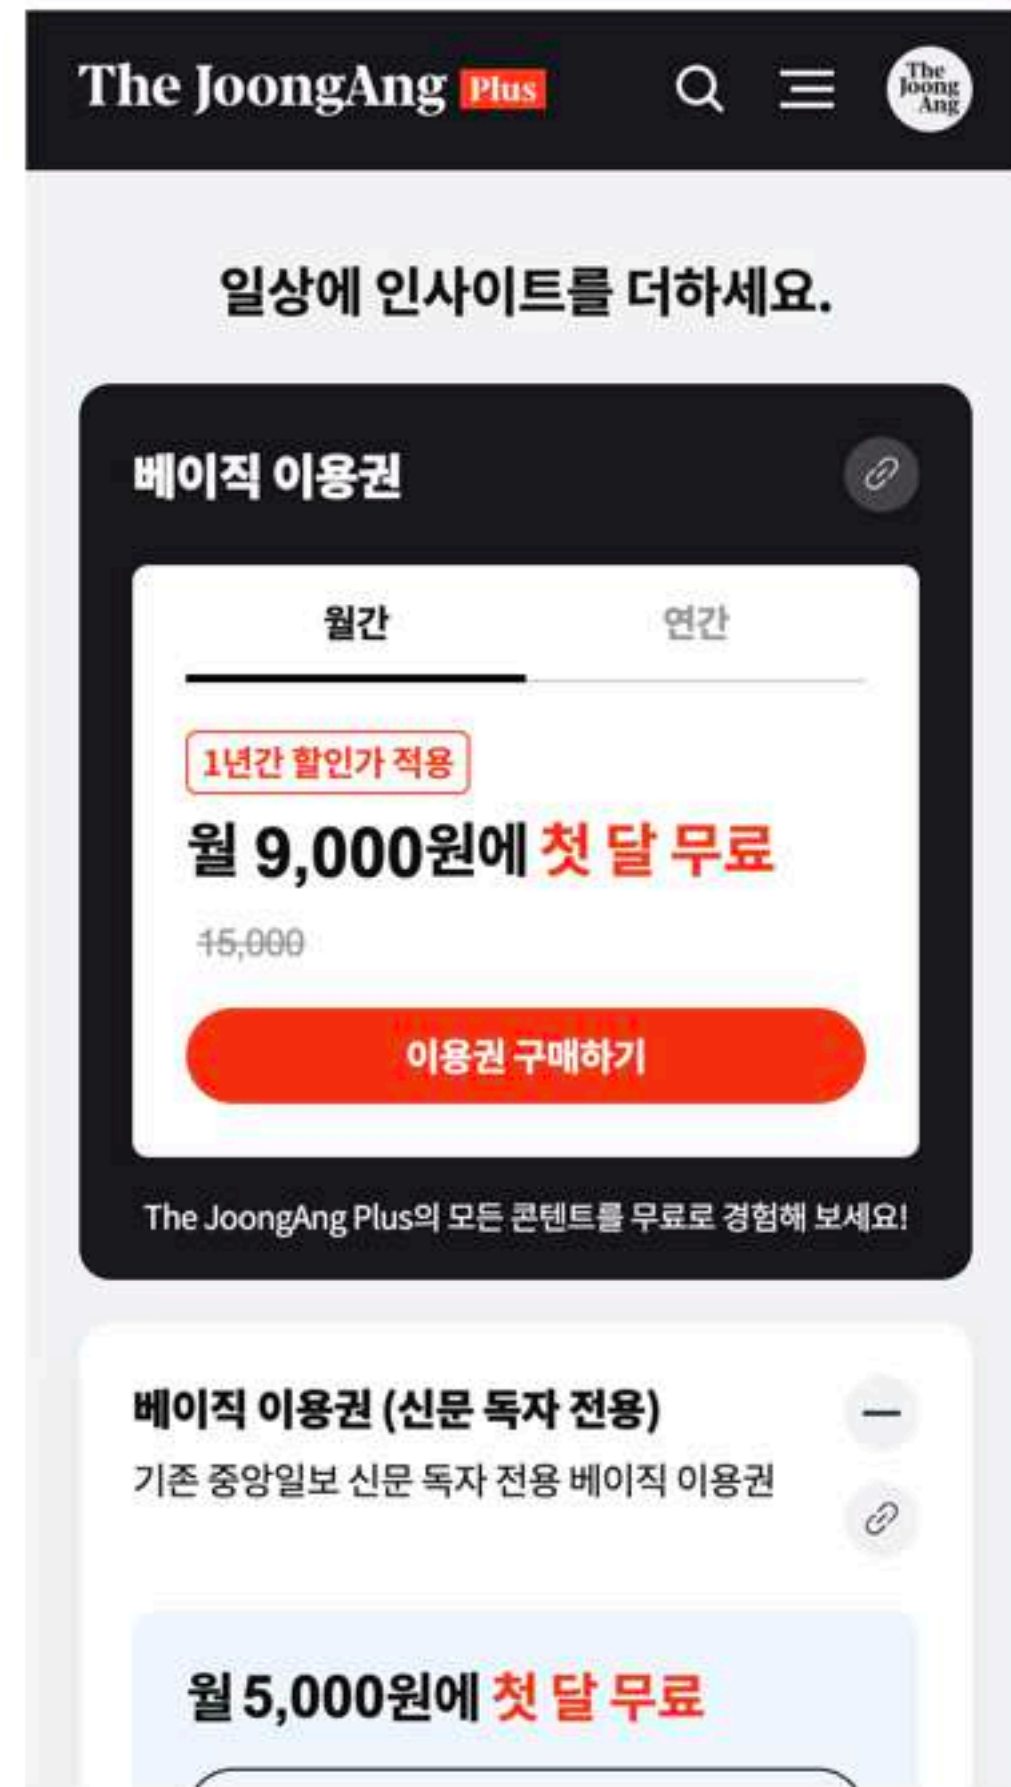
The JoongAng Plus

The Joong Ang

일상에 인사이트를 더하세요.

베이직 이용권

월간

연간

1년간 할인가 적용

월 9,000원에 첫 달 무료

15,000

이용권 구매하기

The JoongAng Plus의 모든 콘텐트를 무료로 경험해 보세요!

베이직 이용권 (신문 독자 전용)

기존 중앙일보 신문 독자 전용 베이직 이용권

월 5,000원에 첫 달 무료